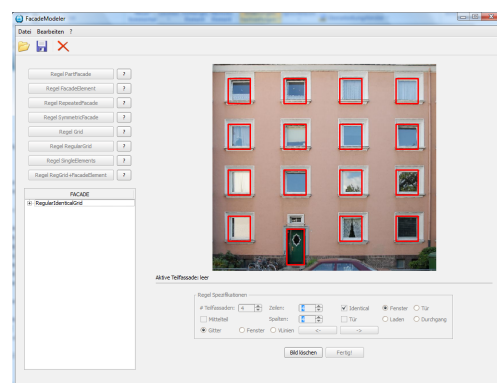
FacadeModeler

Datei Bearbeiten ?

Regel PartFacade ?
Regel FacadeElement ?
Regel RepeatedFacade ?
Regel SymmetricFacade ?
Regel Grid ?
Regel RegularGrid ?
Regel SingleElements ?
Regel RegGrid+FacadeElement ?

FACADE
RegularIdenticalGrid

Aktive Teilfassade: leer

Regel Spezifikationen
# Teilfassaden: 4 Zeilen: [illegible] Identical Fenster Tür
Mittelteil Spalten: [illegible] Tür Laden Durchgang
Gitter Fenster Vorlesen <- ->

Bild löschen Fertig!